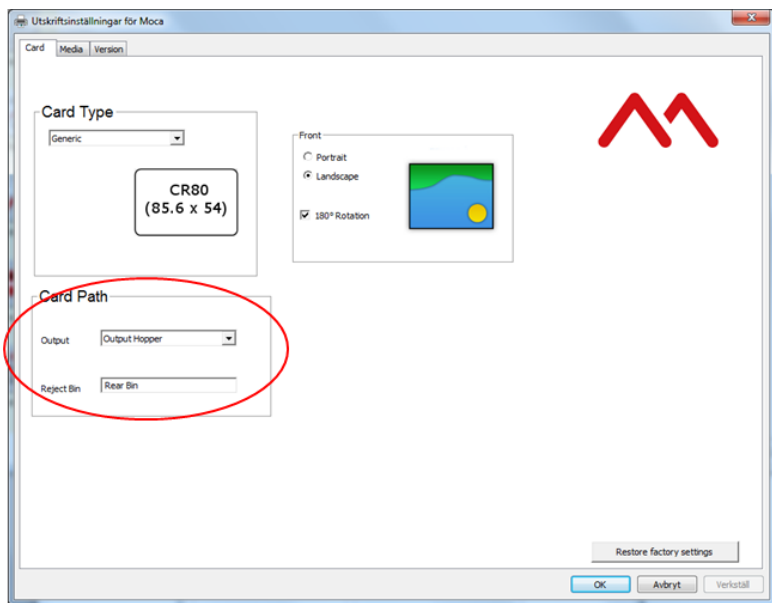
Utskriftsinställningar för Moca

Card
Media
Version

Card Type
Generic

CR80
(85.6 x 54)

Front
Portrait
Landscape
180° Rotation

Card Path
Output
Output Hopper
Reject Bin
Rear Bin

Restore factory settings

OK
Avbryt
Verkställ